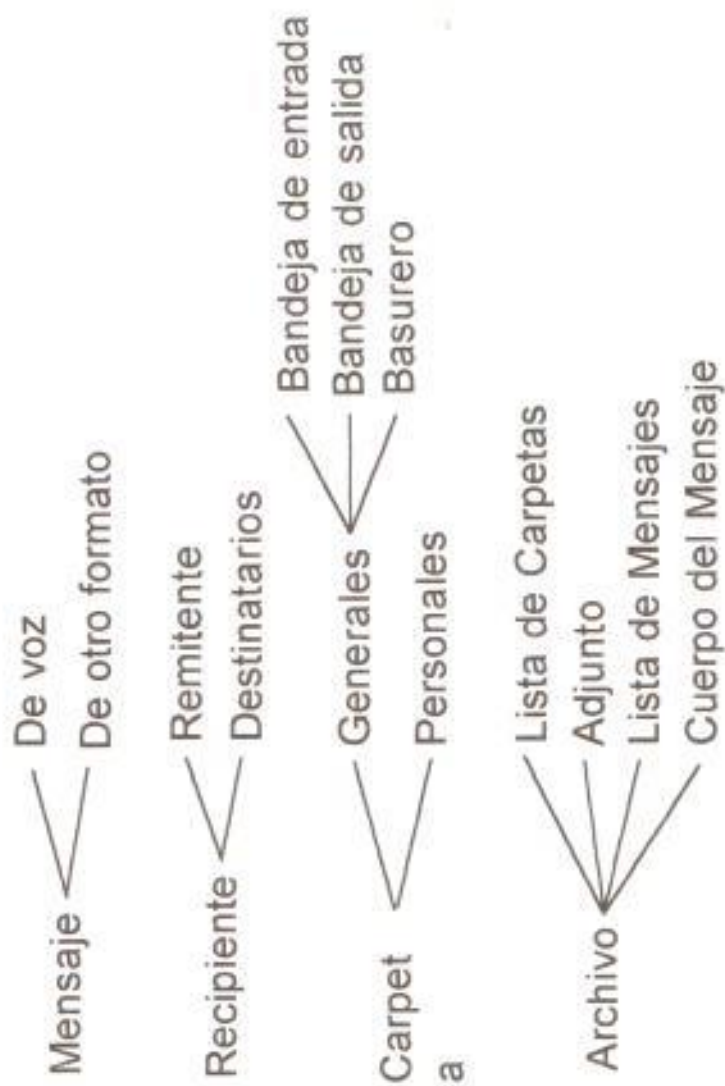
Mensaje
De voz
De otro formato

Recipiente
Remitente
Destinatarios

Carpet
a
Generales
Bandeja de entrada
Bandeja de salida
Basurero
Personales

Archivo
Lista de Carpetas
Adjunto
Lista de Mensajes
Cuerpo del Mensaje